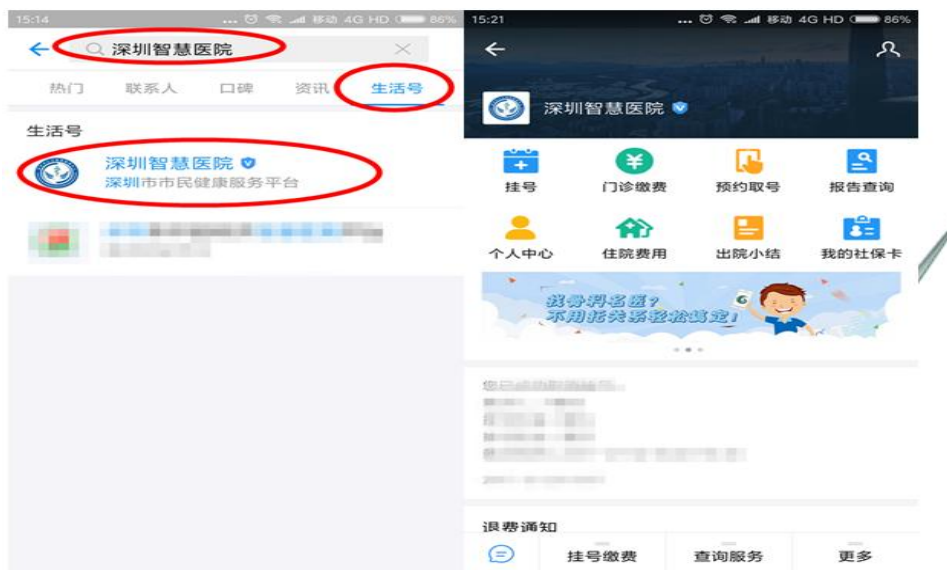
15:14 ... 移动 4G HD 86%

深圳智慧医院

热门 联系人 口碑 资讯 生活号

生活号

深圳智慧医院

深圳市市民健康服务平台

15:21 ... 移动 4G HD 86%

深圳智慧医院

挂号 门诊缴费 预约取号 报告查询

个人中心 住院费用 出院小结 我的社保卡

找专科名医？不用托关系轻松搞定！

退费通知

挂号缴费 查询服务 更多